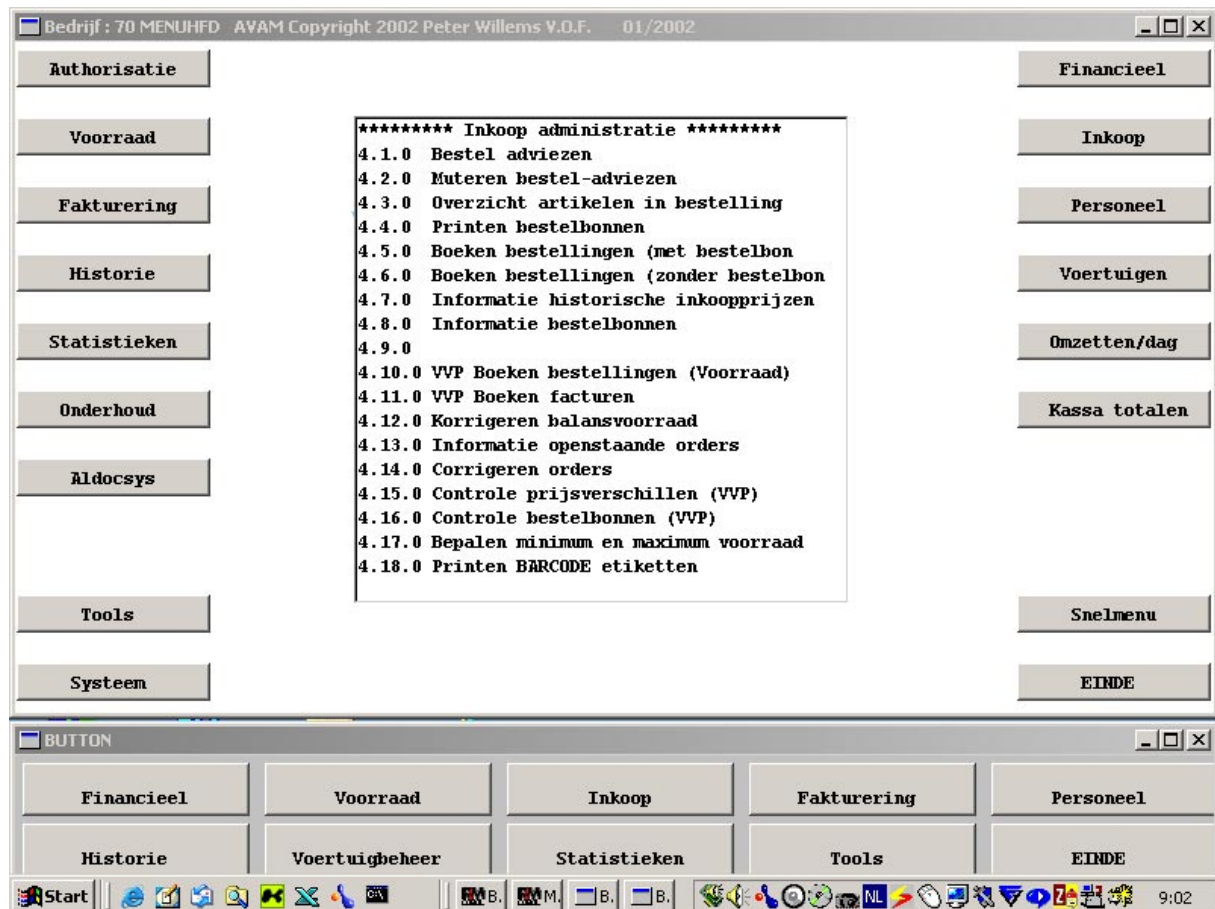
Bedrijf : 70 MENUHFD AVAM Copyright 2002 Peter Willems V.O.F. 01/2002

Authorisatie

Voorraad

Fakturering

Historie

Statistieken

Onderhoud

Aldocsys

Tools

Systeem

********* Inkoop administratie *********
4.1.0 Bestel adviezen
4.2.0 Muteren bestel-adviezen
4.3.0 Overzicht artikelen in bestelling
4.4.0 Printen bestelbonnen
4.5.0 Boeken bestellingen (met bestelbon
4.6.0 Boeken bestellingen (zonder bestelbon
4.7.0 Informatie historische inkoopprijzen
4.8.0 Informatie bestelbonnen
4.9.0
4.10.0 VVP Boeken bestellingen (Voorraad)
4.11.0 VVP Boeken facturen
4.12.0 Korrigeren balansvoorraad
4.13.0 Informatie openstaande orders
4.14.0 Corrigeren orders
4.15.0 Controle prijsverschillen (VVP)
4.16.0 Controle bestelbonnen (VVP)
4.17.0 Bepalen minimum en maximum voorraad
4.18.0 Printen BARCODE etiketten

Financieel

Inkoop

Personeel

Voertuigen

Omzetten/dag

Kassa totalen

Snelmenu

EINDE

BUTTON

Financieel

Voorraad

Inkoop

Fakturering

Personeel

Historie

Voertuigbeheer

Statistieken

Tools

EINDE

Start

B.

M.

B.

B.

NL

9:02